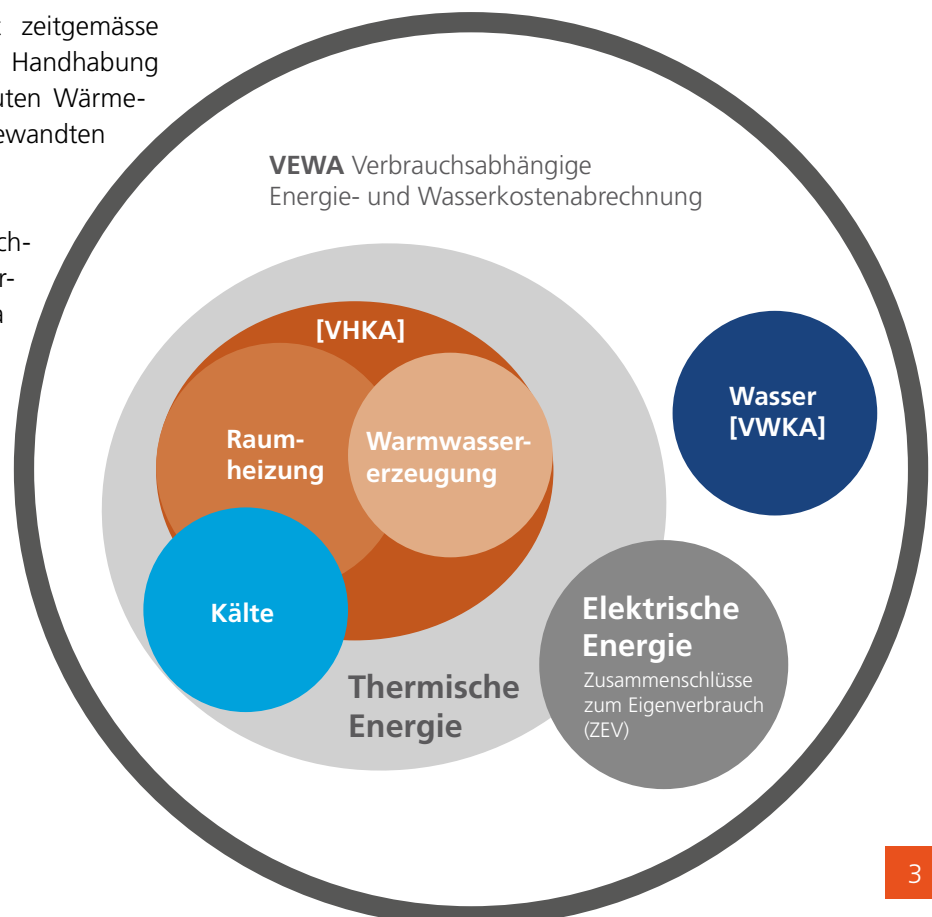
t zeitgemässe
Handhabung
uten Wärme-
ewandten

ch-
r-
a

VEWA Verbrauchsabhängige Energie- und Wasserkostenabrechnung

[VHKA]

Raumheizung

Warmwassererzeugung

Kälte

Thermische Energie

Wasser [VWKA]

Elektrische Energie

Zusammenschlüsse zum Eigenverbrauch (ZEV)

3